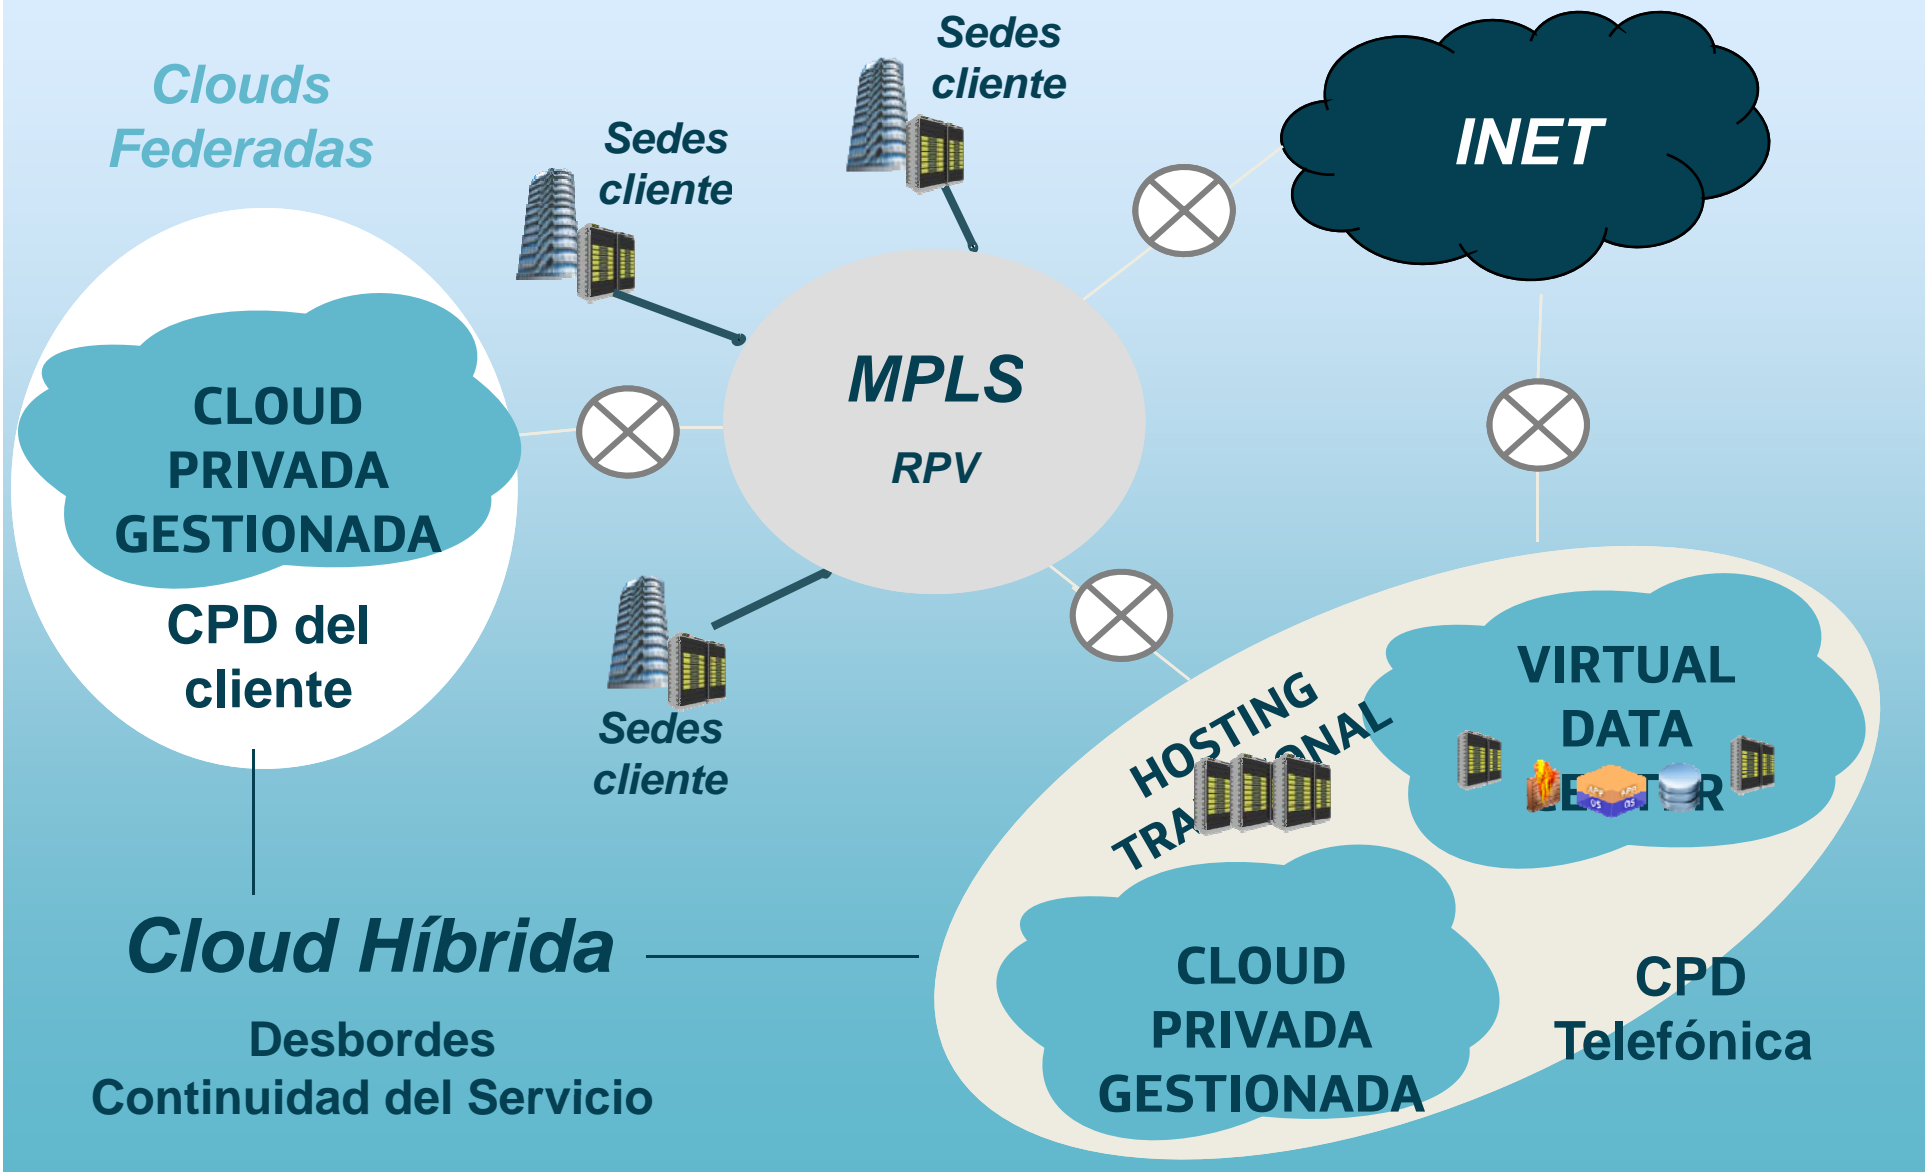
Clouds Federadas

Sedes cliente

Sedes cliente

INET

CLOUD PRIVADA GESTIONADA

CPD del cliente

MPLS

RPV

Sedes cliente

HOSTING TRA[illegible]NAL

VIRTUAL DATA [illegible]R

Cloud Híbrida

Desbordes
Continuidad del Servicio

CLOUD PRIVADA GESTIONADA

CPD Telefónica